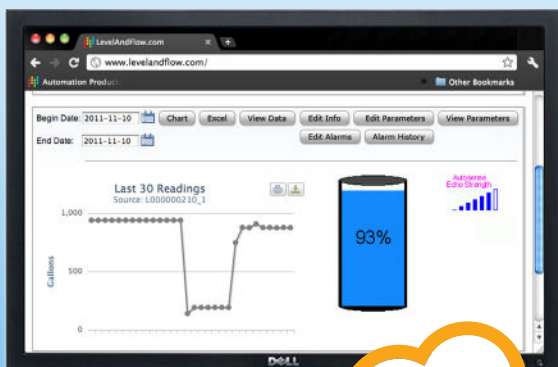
LevelAndFlow.com
www.levelandflow.com/
Automation Produc
Other Bookmarks

Begin Date: 2011-11-10
End Date: 2011-11-10
Chart
Excel
View Data
Edit Info
Edit Parameters
View Parameters
Edit Alarms
Alarm History

Last 30 Readings
Source: L000000210_1
1,000
500
0
Gallons

93%

Autosense
Echo Strength

DELL